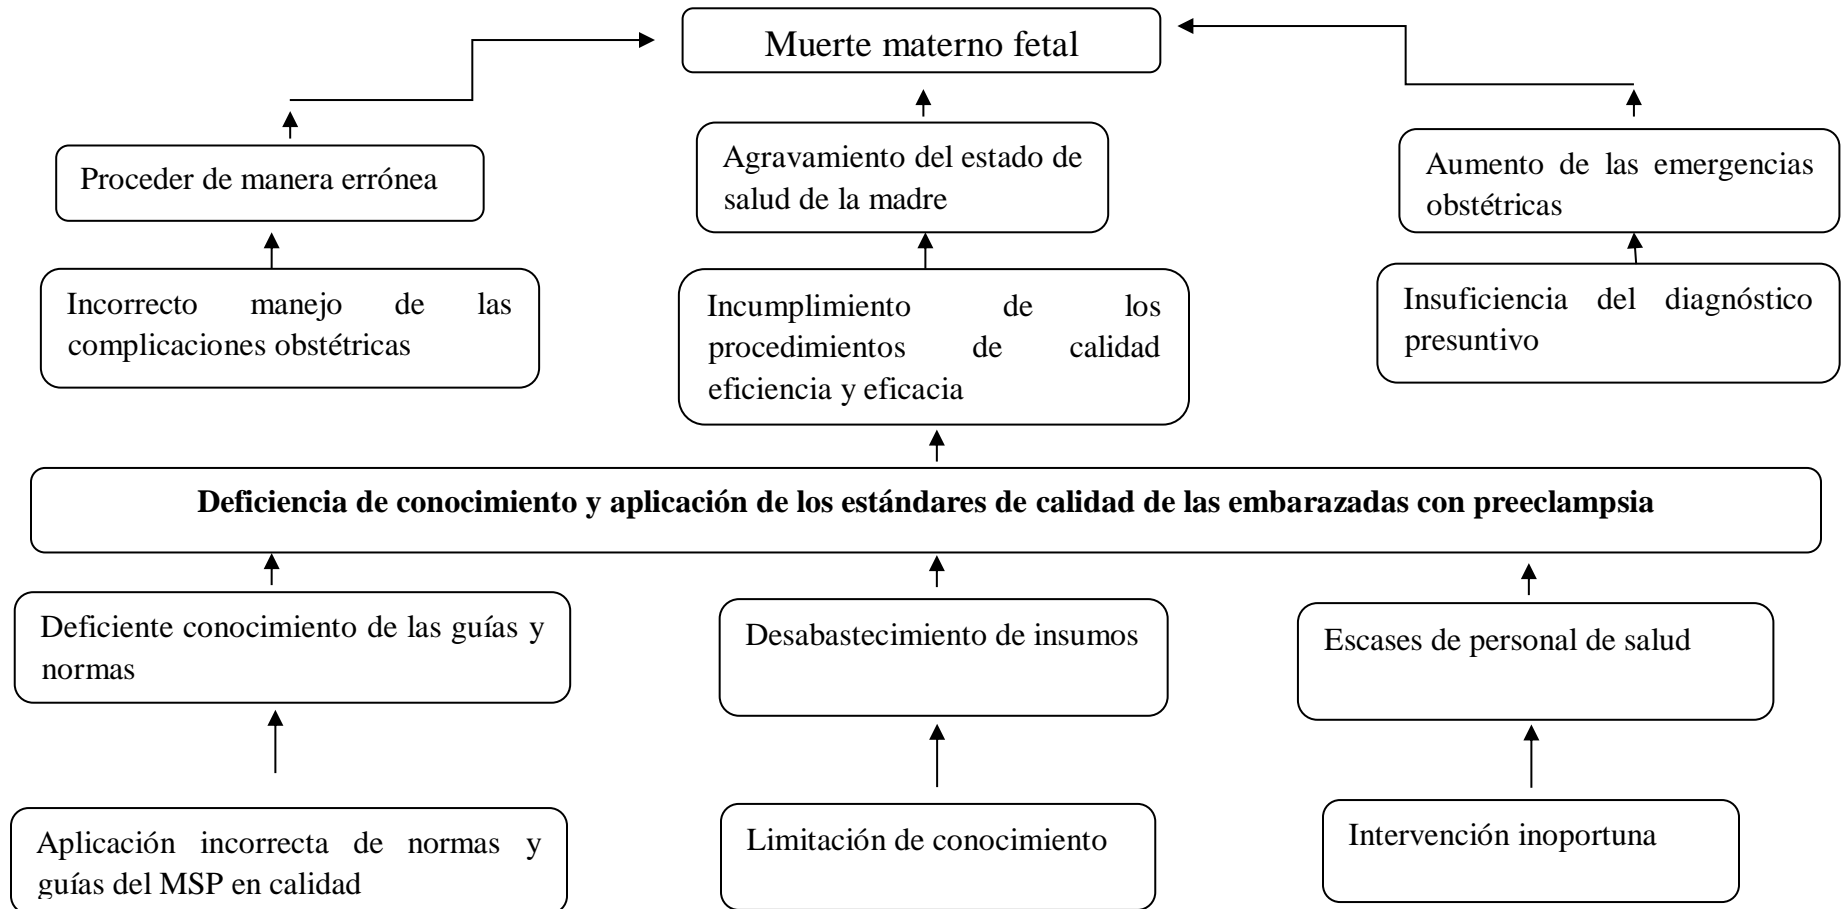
Muerte materno fetal

Proceder de manera errónea

Agravamiento del estado de salud de la madre

Aumento de las emergencias obstétricas

Incorrecto manejo de las complicaciones obstétricas

Incumplimiento de los procedimientos de calidad eficiencia y eficacia

Insuficiencia del diagnóstico presuntivo

**Deficiencia de conocimiento y aplicación de los estándares de calidad de las embarazadas con preeclampsia**

Deficiente conocimiento de las guías y normas

Desabastecimiento de insumos

Escases de personal de salud

Aplicación incorrecta de normas y guías del MSP en calidad

Limitación de conocimiento

Intervención inoportuna